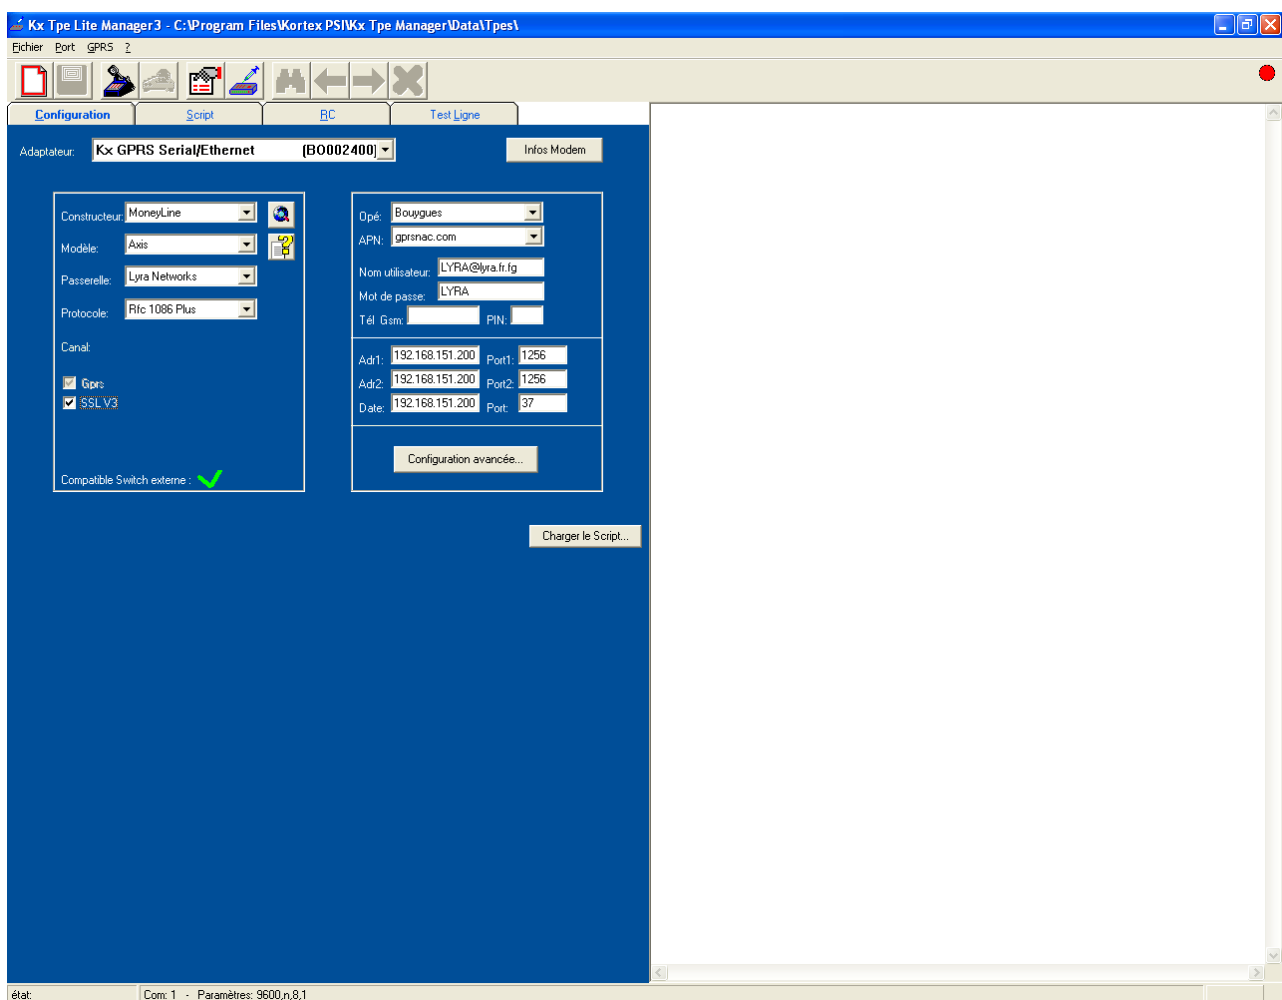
Kx Tpe Lite Manager3 - C:\Program Files\Kortex PSI\Kx Tpe Manager\Data\Tpes\

Fichier Port GPRS ?

Configuration Script RC Test Ligne

Adaptateur: Kx GPRS Serial/Ethernet (B0002400)

Infos Modem

Constructeur: MoneyLine

Modèle: Axis

Passerelle: Lyra Networks

Protocole: Rfc 1086 Plus

Canal:

Gprs

SSL V3

Compatible Switch externe :

Opé: Bouygues

APN: gprsnac.com

Nom utilisateur: LYRA@lyra.fr.fg

Mot de passe: LYRA

Tél Gsm: PIN:

Adr1: 192.168.151.200 Port1: 1256

Adr2: 192.168.151.200 Port2: 1256

Date: 192.168.151.200 Port: 37

Configuration avancée...

Charger le Script...

état: Com: 1 - Paramètres: 9600,n,8,1